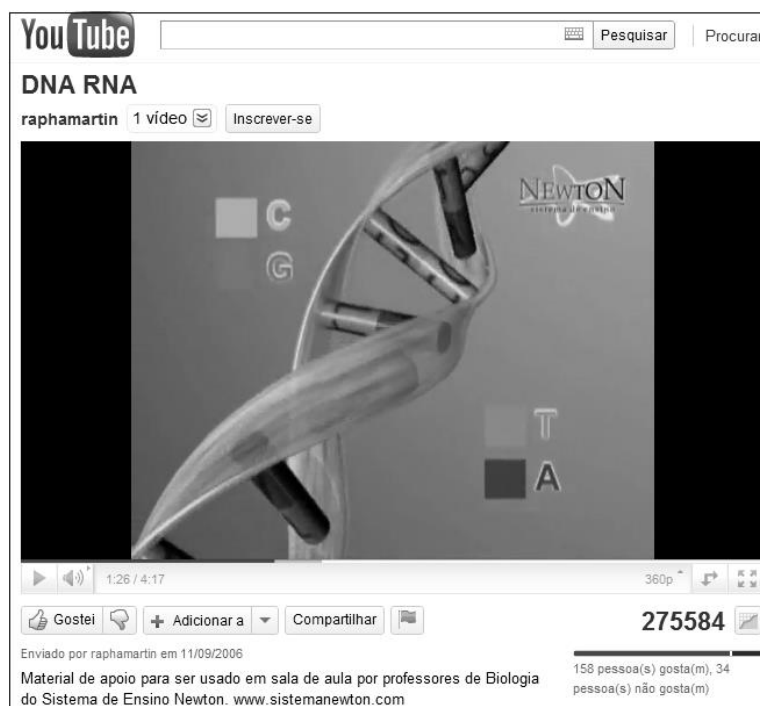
YouTube

Pesquisar

Procurar

DNA RNA

raphamartin 1 vídeo Inscrever-se

NEWTON
sistema de ensino

C
G
T
A

1:26 / 4:17

360p

Gostei

Adicionar a

Compartilhar

275584

Enviado por raphamartin em 11/09/2006

Material de apoio para ser usado em sala de aula por professores de Biologia do Sistema de Ensino Newton. www.sistemanewton.com

158 pessoa(s) gosta(m), 34 pessoa(s) não gosta(m)